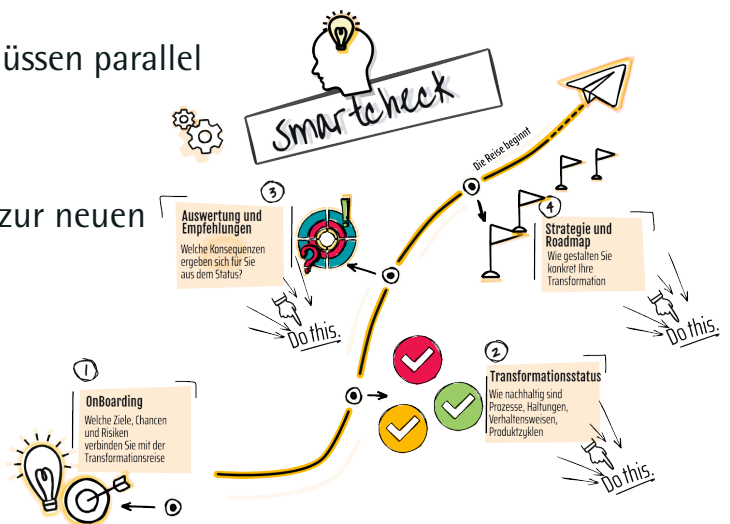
üssen parallel

zur neuen

Smartcheck

Die Reise beginnt

3
Auswertung und Empfehlungen
Welche Konsequenzen ergeben sich für Sie aus dem Status?

Do this.

4
Strategie und Roadmap
Wie gestalten Sie konkret Ihre Transformation

Do this.

1
OnBoarding
Welche Ziele, Chancen und Risiken verbinden Sie mit der Transformationsreise

2
Transformationsstatus
Wie nachhaltig sind Prozesse, Haltungen, Verhaltensweisen, Produktzyklen

Do this.